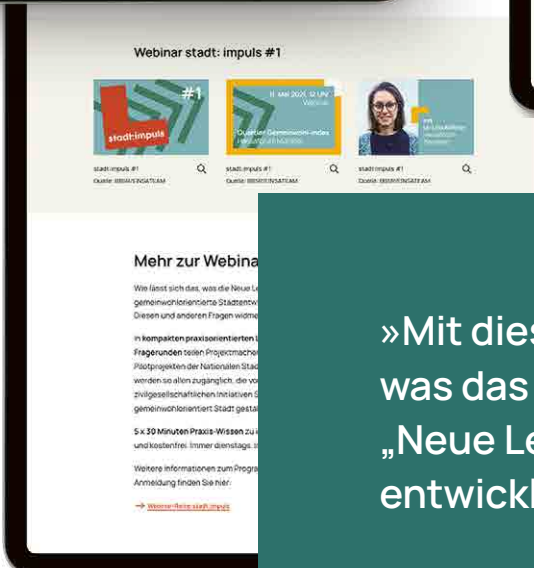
Webinar stadt: impuls #1

#1
stadt:impuls

11. MAI 2021, 12 UHR
Webinar
Quartier Gemeinwohl-index
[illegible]

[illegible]

stadt:impuls #1
Quelle: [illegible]

stadt:impuls #1
Quelle: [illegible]

stadt:impuls #1
Quelle: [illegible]

Mehr zur Webina

Wie lässt sich das, was die Neue Le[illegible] gemeinwohlorientierte Stadtentwi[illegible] Diesen und anderen Fragen widme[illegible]

In kompakten praxisorientierten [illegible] Fragerunden teilen Projektmacher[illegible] Pilotprojekten der Nationalen Stad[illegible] werden so allen zugänglich, die vo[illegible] zivilgesellschaftlichen Initiativen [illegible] gemeinwohlorientiert Stadt gestal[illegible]

5 x 30 Minuten Praxis-Wissen zu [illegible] und kostenfrei. Immer dienstags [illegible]

Weitere Informationen zum Progra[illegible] Anmeldung finden Sie hier:

→ Webinar-Reihe stadt:impuls

»Mit dies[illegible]
was das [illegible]
„Neue Le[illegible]
entwickl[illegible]